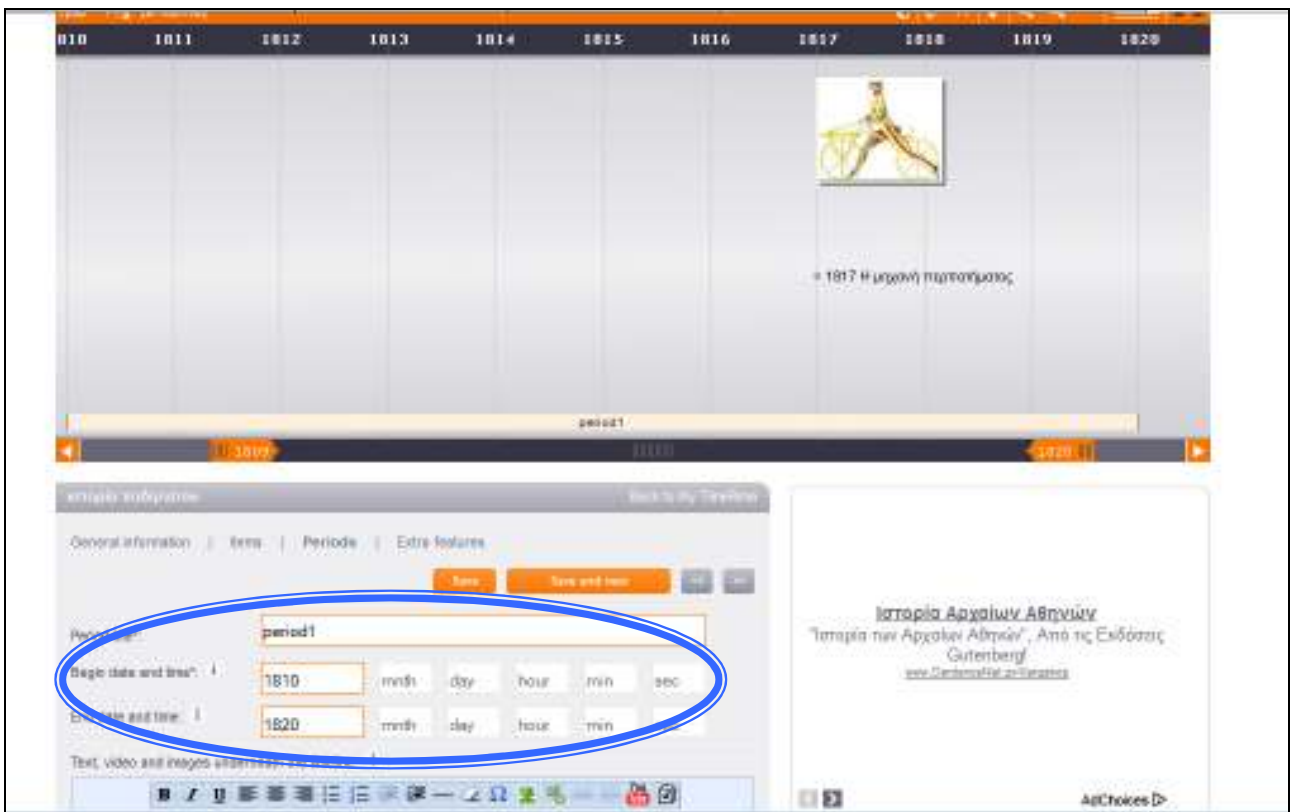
810 1811 1812 1813 1814 1815 1816 1817 1818 1819 1820

• 1817 Η μηχανή ποδηλάτου

period1

1809 1820

ιστορία ποδηλάτου Back to My Timeline

General information | Items | Periods | Extra features

Save Save and new

Period title*: period1

Begin date and time*: 1810 mnth day hour min sec

End date and time: 1820 mnth day hour min

Text, video and images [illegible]

Ιστορία Αρχαίων Αθηνών
"Ιστορία των Αρχαίων Αθηνών", Από τις Εκδόσεις Gutenberg!
www.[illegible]

AdChoices